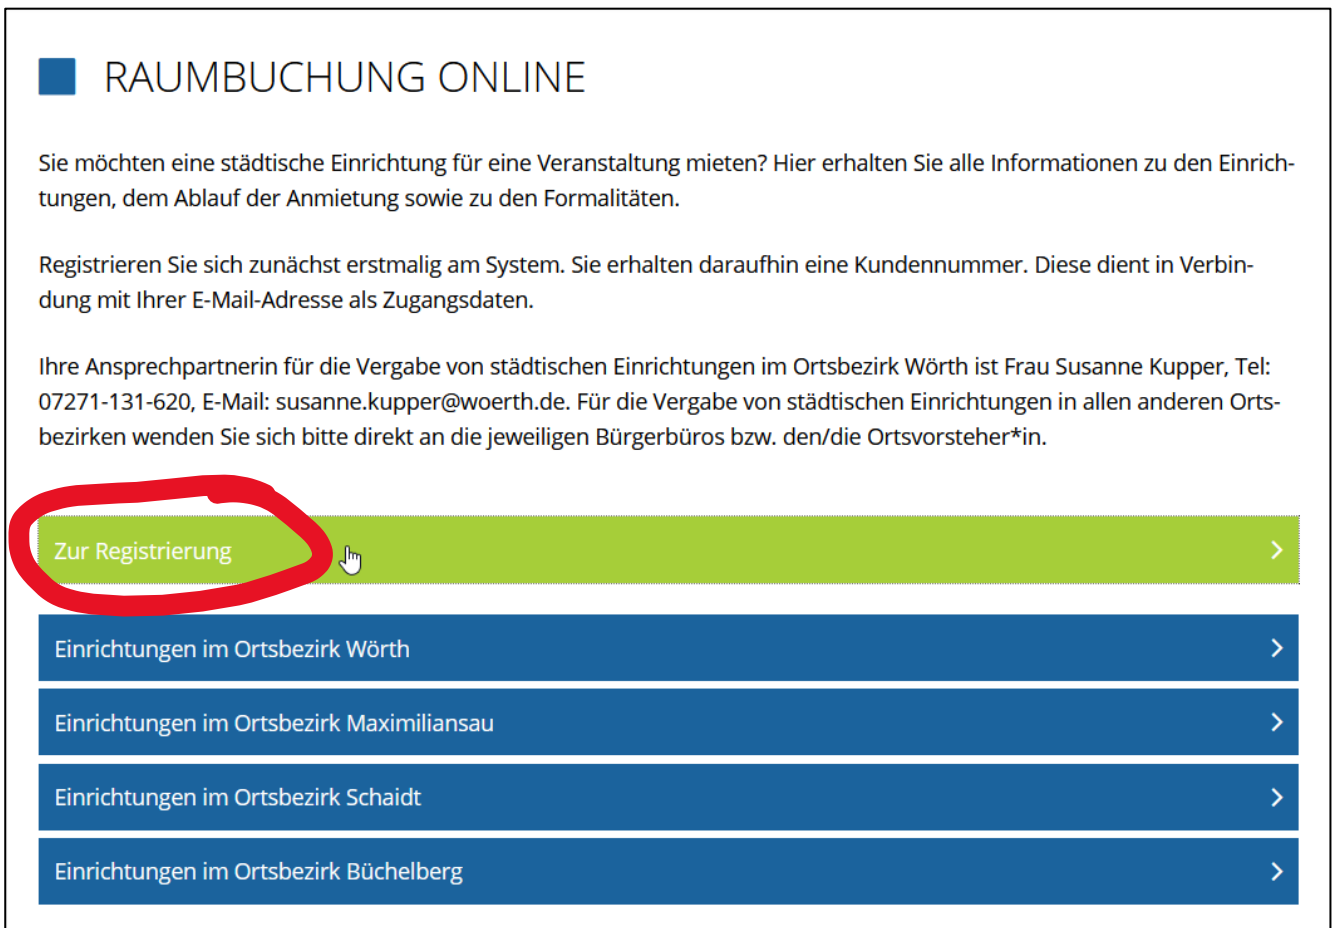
RAUMBUCHUNG ONLINE

Sie möchten eine städtische Einrichtung für eine Veranstaltung mieten? Hier erhalten Sie alle Informationen zu den Einrichtungen, dem Ablauf der Anmietung sowie zu den Formalitäten.

Registrieren Sie sich zunächst erstmalig am System. Sie erhalten daraufhin eine Kundennummer. Diese dient in Verbindung mit Ihrer E-Mail-Adresse als Zugangsdaten.

Ihre Ansprechpartnerin für die Vergabe von städtischen Einrichtungen im Ortsbezirk Wörth ist Frau Susanne Kupper, Tel: 07271-131-620, E-Mail: susanne.kupper@woerth.de. Für die Vergabe von städtischen Einrichtungen in allen anderen Ortsbezirken wenden Sie sich bitte direkt an die jeweiligen Bürgerbüros bzw. den/die Ortsvorsteher*in.

Zur Registrierung >

Einrichtungen im Ortsbezirk Wörth >

Einrichtungen im Ortsbezirk Maximiliansau >

Einrichtungen im Ortsbezirk Schaidt >

Einrichtungen im Ortsbezirk Büchelberg >